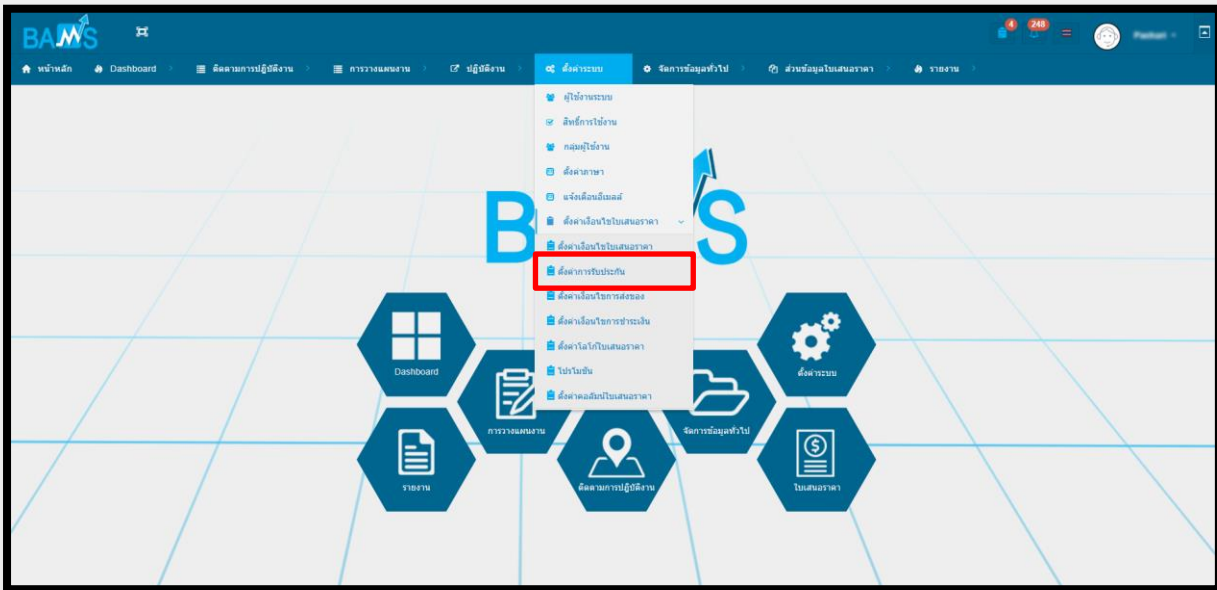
BAMS

4 248

Paeban

หน้าหลัก Dashboard ติดตามการปฏิบัติงาน การวางแผนงาน ปฏิบัติงาน ตั้งค่าระบบ จัดการข้อมูลทั่วไป ส่วนข้อมูลใบเสนอราคา รายงาน

ผู้ใช้งานระบบ
สิทธิ์การใช้งาน
กลุ่มผู้ใช้งาน
ตั้งค่าภาษา
แจ้งเตือนอีเมลล์
ตั้งค่าเงื่อนไขใบเสนอราคา
ตั้งค่าเงื่อนไขใบเสนอราคา
ตั้งค่าการรับประกัน
ตั้งค่าเงื่อนไขการส่งของ
ตั้งค่าเงื่อนไขการชำระเงิน
ตั้งค่าโลโก้ใบเสนอราคา
โปรโมชั่น
ตั้งค่าคอลัมน์ใบเสนอราคา

BAMS

Dashboard
การวางแผนงาน
ตั้งค่าระบบ
จัดการข้อมูลทั่วไป
รายงาน
ติดตามการปฏิบัติงาน
ใบเสนอราคา